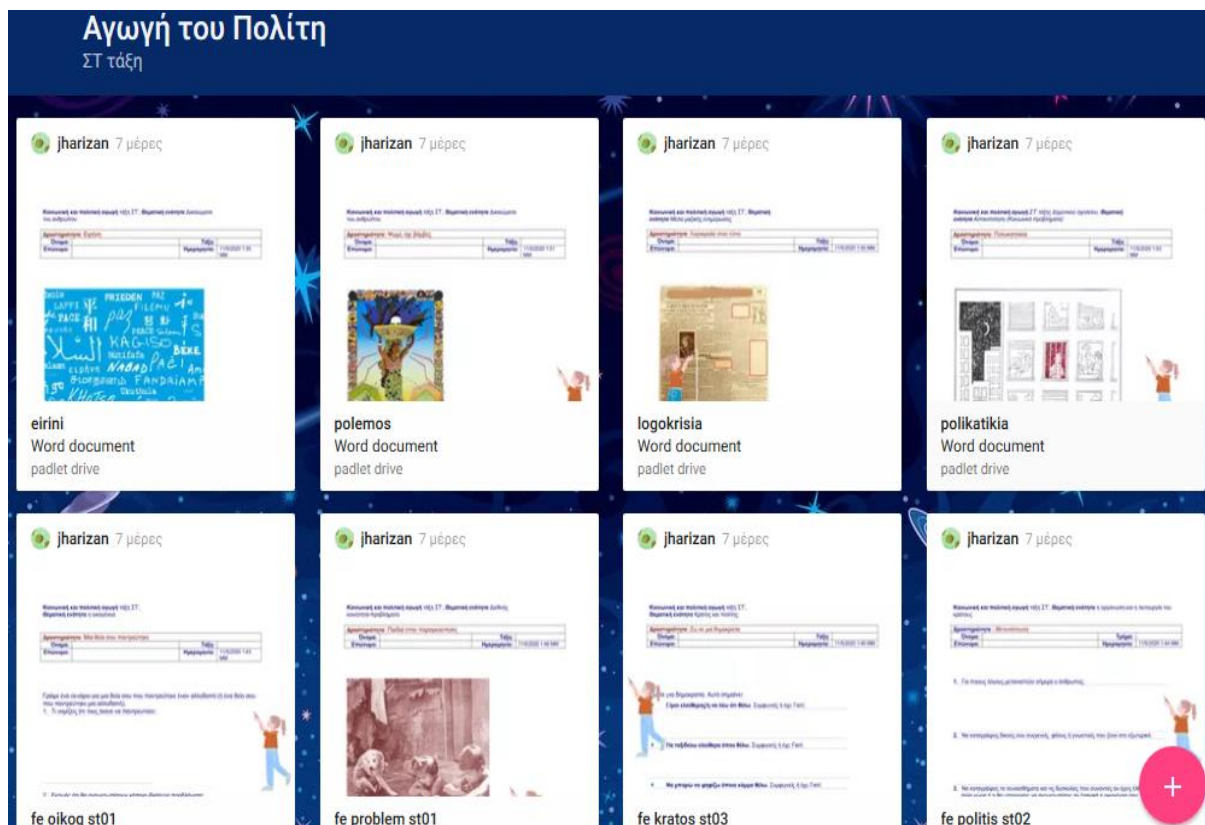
Αγωγή του Πολίτη
ΣΤ τάξη

jharizan 7 μέρες

eirini
Word document
padlet drive

jharizan 7 μέρες

polemos
Word document
padlet drive

jharizan 7 μέρες

logokrisia
Word document
padlet drive

jharizan 7 μέρες

polikatikia
Word document
padlet drive

jharizan 7 μέρες

fe oikog st01

jharizan 7 μέρες

fe problem st01

jharizan 7 μέρες

fe kratos st03

jharizan 7 μέρες

fe politis st02

+